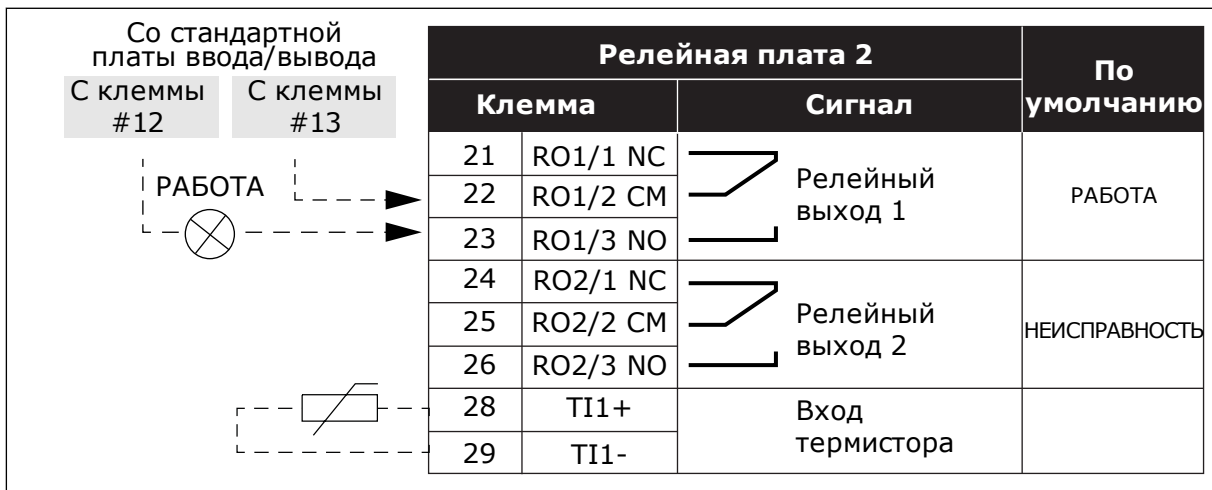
Со стандартной платы ввода/вывода

С клеммы #12

С клеммы #13

РАБОТА

| Релейная плата 2 | | | По умолчанию |
|---|---|---|---|
| Клемма | | Сигнал | |
| 21 | RO1/1 NC | Релейный выход 1 | РАБОТА |
| 22 | RO1/2 CM | | |
| 23 | RO1/3 NO | | |
| 24 | RO2/1 NC | Релейный выход 2 | НЕИСПРАВНОСТЬ |
| 25 | RO2/2 CM | | |
| 26 | RO2/3 NO | | |
| 28 | TI1+ | Вход термистора | |
| 29 | TI1- | | |